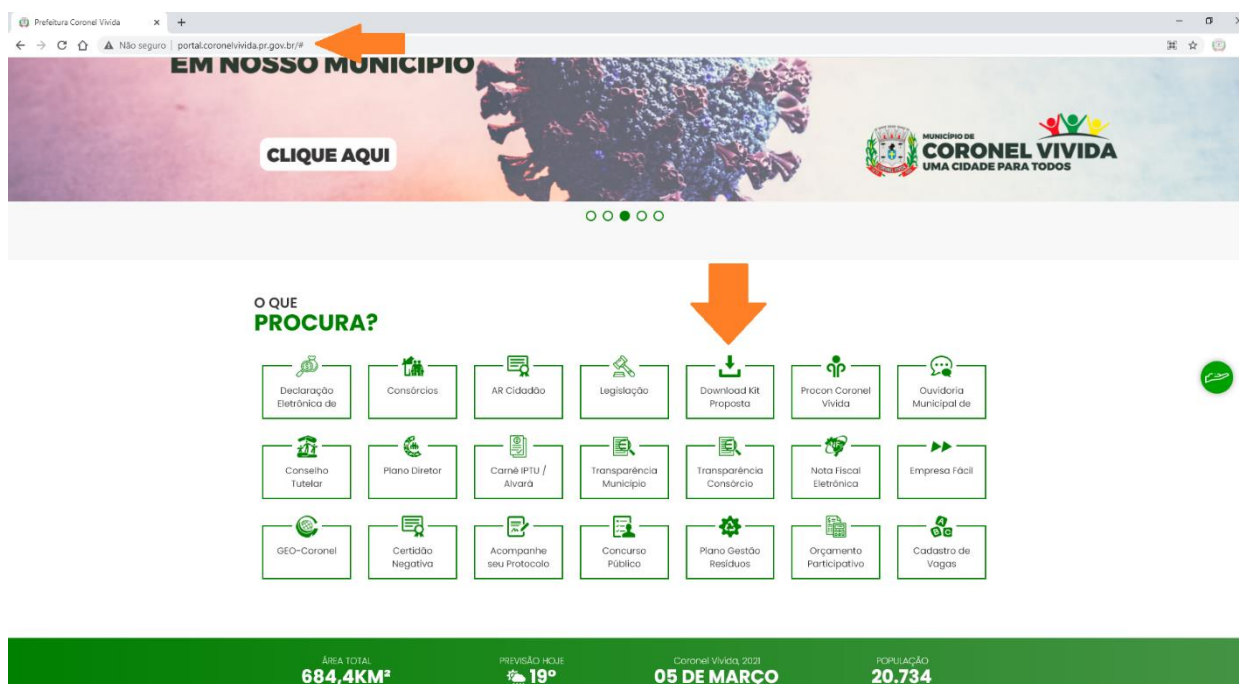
Prefeitura Coronel Vivida
Não seguro | portal.coronelvivida.pr.gov.br/#

EM NOSSO MUNICÍPIO

CLIQUE AQUI

MUNICÍPIO DE
CORONEL VIVIDA
UMA CIDADE PARA TODOS

O QUE
PROCURA?

| Declaração Eletrônica de | Consórcios | AR Cidadão | Legislação | Download Kit Proposta | Procon Coronel Vivida | Ouvidoria Municipal de |
|---|---|---|---|---|---|---|
| Conselho Tutelar | Plano Diretor | Carnê IPTU / Alvará | Transparência Município | Transparência Consórcio | Nota Fiscal Eletrônica | Empresa Fácil |
| GEO-Coronel | Certidão Negativa | Acompanhe seu Protocolo | Concurso Público | Plano Gestão Resíduos | Orçamento Participativo | Cadastro de Vagas |

ÁREA TOTAL
684,4KM²

PREVISÃO HOJE
19º

Coronel Vivida, 2021
05 DE MARÇO

POPULAÇÃO
20.734